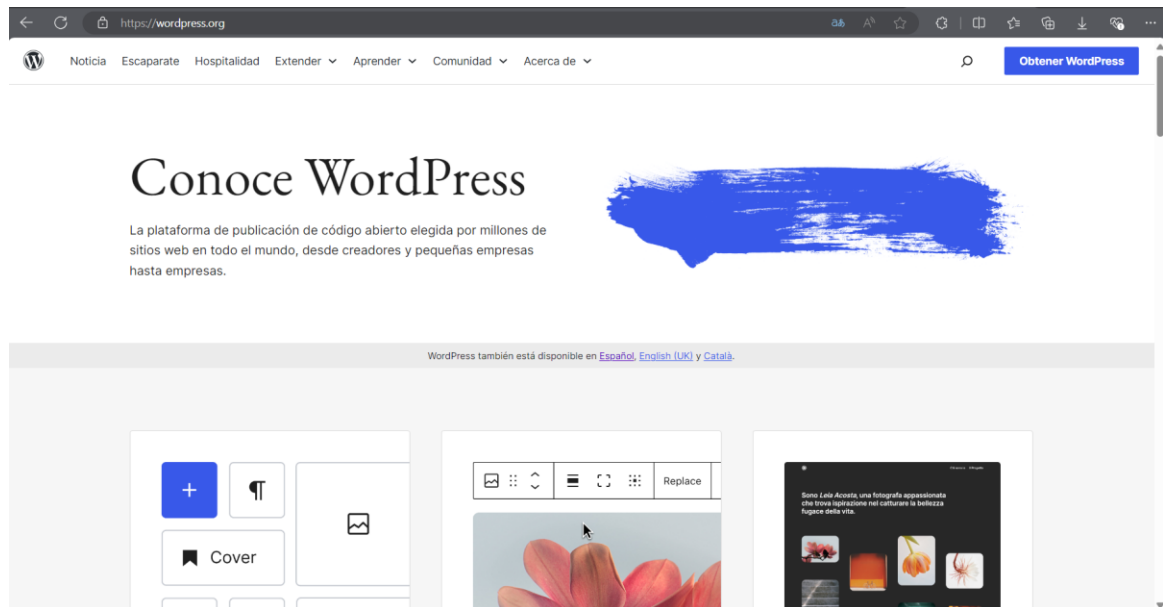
https://wordpress.org

Noticia Escaparate Hospitalidad Extender Aprender Comunidad Acerca de

Obtener WordPress

Conoce WordPress

La plataforma de publicación de código abierto elegida por millones de sitios web en todo el mundo, desde creadores y pequeñas empresas hasta empresas.

WordPress también está disponible en Español, English (UK) y Català.

Cover

Replace

Sono Leia Acosta, una fotografa appassionata che trova ispirazione nel catturare la bellezza fugace della vita.